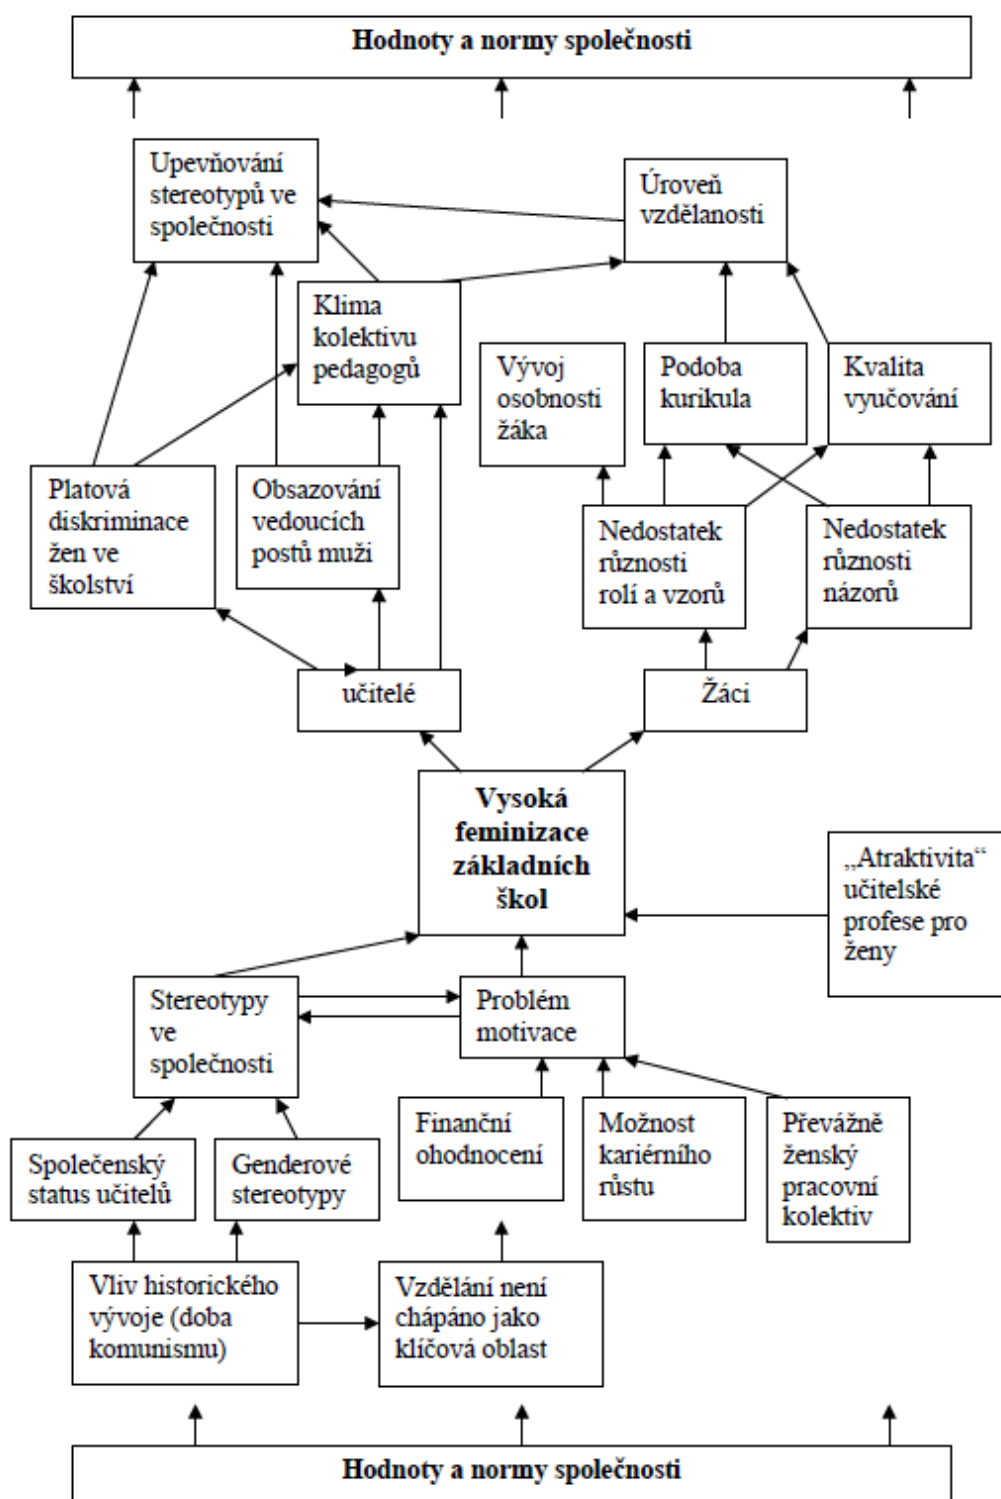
Hodnoty a normy společnosti

Upevňování stereotypů ve společnosti

Úroveň vzdělanosti

Klima kolektivu pedagogů

Vývoj osobnosti žáka

Podoba kurikula

Kvalita vyučování

Platová diskriminace žen ve školství

Obsazování vedoucích postů muži

Nedostatek různosti rolí a vzorů

Nedostatek různosti názorů

učitelé

Žáci

Vysoká feminizace základních škol

„Atraktivita" učitelské profese pro ženy

Stereotypy ve společnosti

Problém motivace

Finanční ohodnocení

Možnost kariérního růstu

Převážně ženský pracovní kolektiv

Společenský status učitelů

Genderové stereotypy

Vliv historického vývoje (doba komunismu)

Vzdělání není chápáno jako klíčová oblast

Hodnoty a normy společnosti